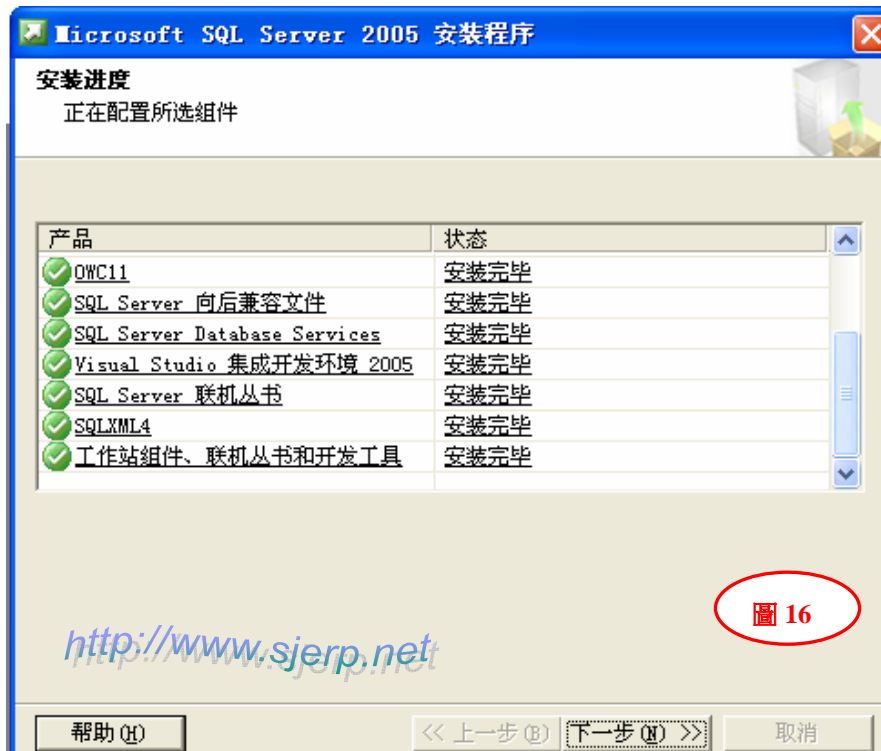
Microsoft SQL Server 2005 安装程序

安装进度
正在配置所选组件

| 产品 | 状态 |
|---|---|
| OWC11 | 安装完毕 |
| SQL Server 向后兼容文件 | 安装完毕 |
| SQL Server Database Services | 安装完毕 |
| Visual Studio 集成开发环境 2005 | 安装完毕 |
| SQL Server 联机丛书 | 安装完毕 |
| SQLXML4 | 安装完毕 |
| 工作站組件、联机丛书和开发工具 | 安装完毕 |

圖 16

http://www.sjerp.net

帮助(H)
<< 上一步(B)
下一步(N) >>
取消